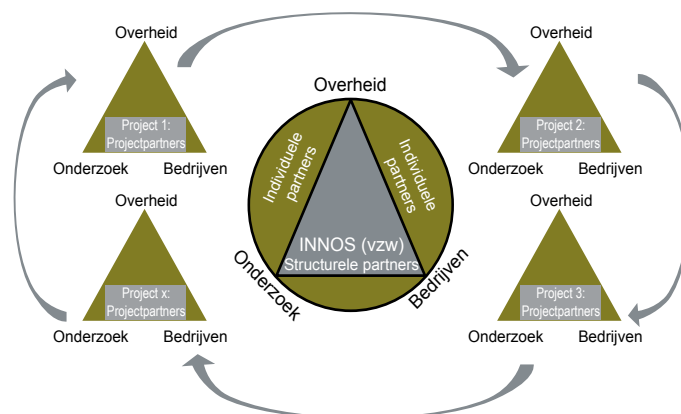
Overheid
Project 1:
Projectpartners
Onderzoek Bedrijven

Overheid
Project 2:
Projectpartners
Onderzoek Bedrijven

Overheid
Individuele partners
Individuele partners
INNOS (vzw)
Structurele partners
Onderzoek
Bedrijven

Overheid
Project x:
Projectpartners
Onderzoek Bedrijven

Overheid
Project 3:
Projectpartners
Onderzoek Bedrijven